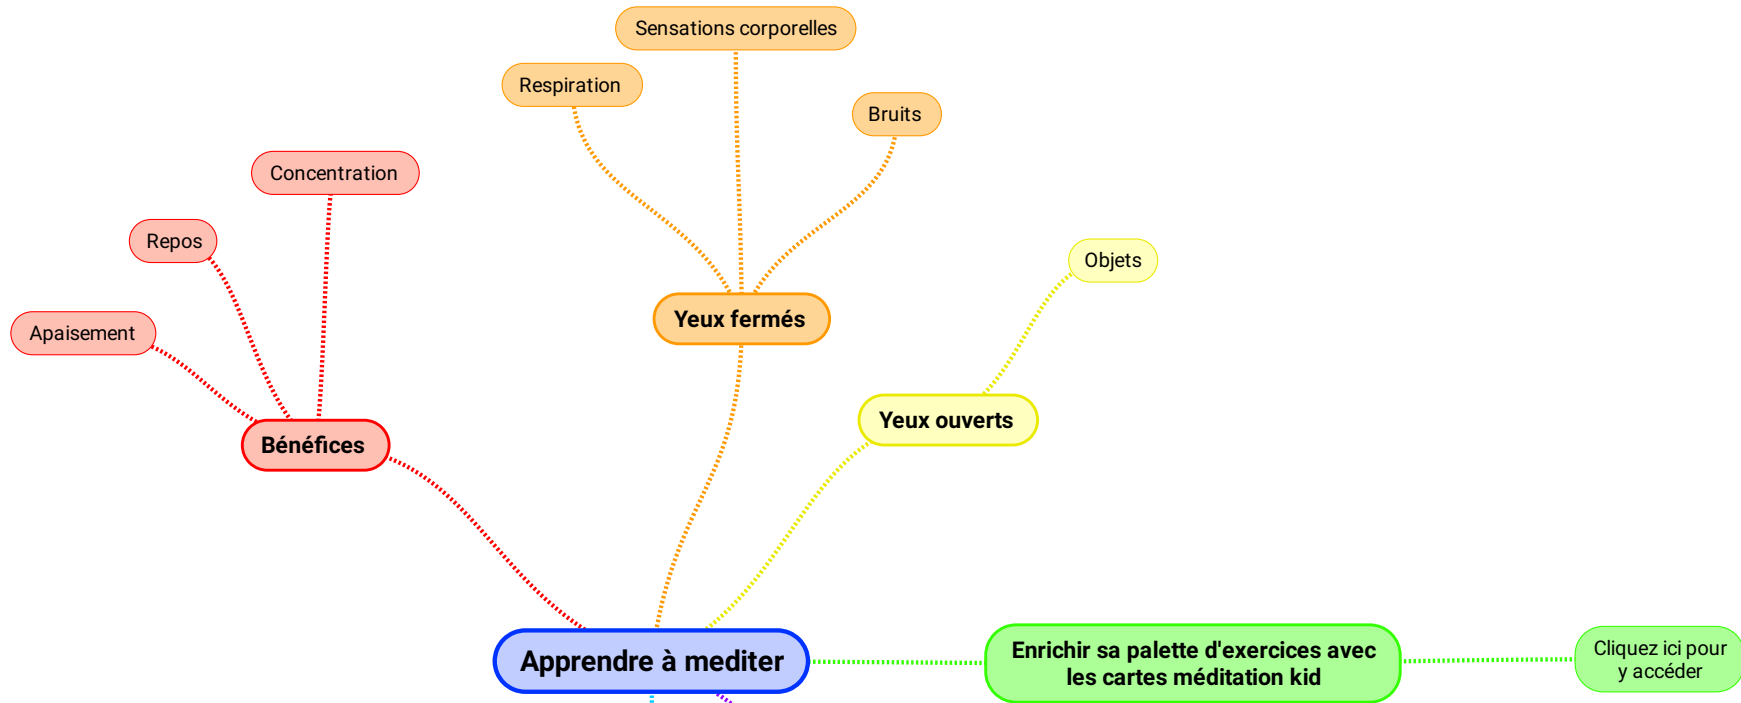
Sensations corporelles

Respiration

Bruits

Concentration

Repos

Apaisement

Bénéfices

Yeux fermés

Objets

Yeux ouverts

Apprendre à mediter

Enrichir sa palette d'exercices avec les cartes méditation kid

Cliquez ici pour y accéder